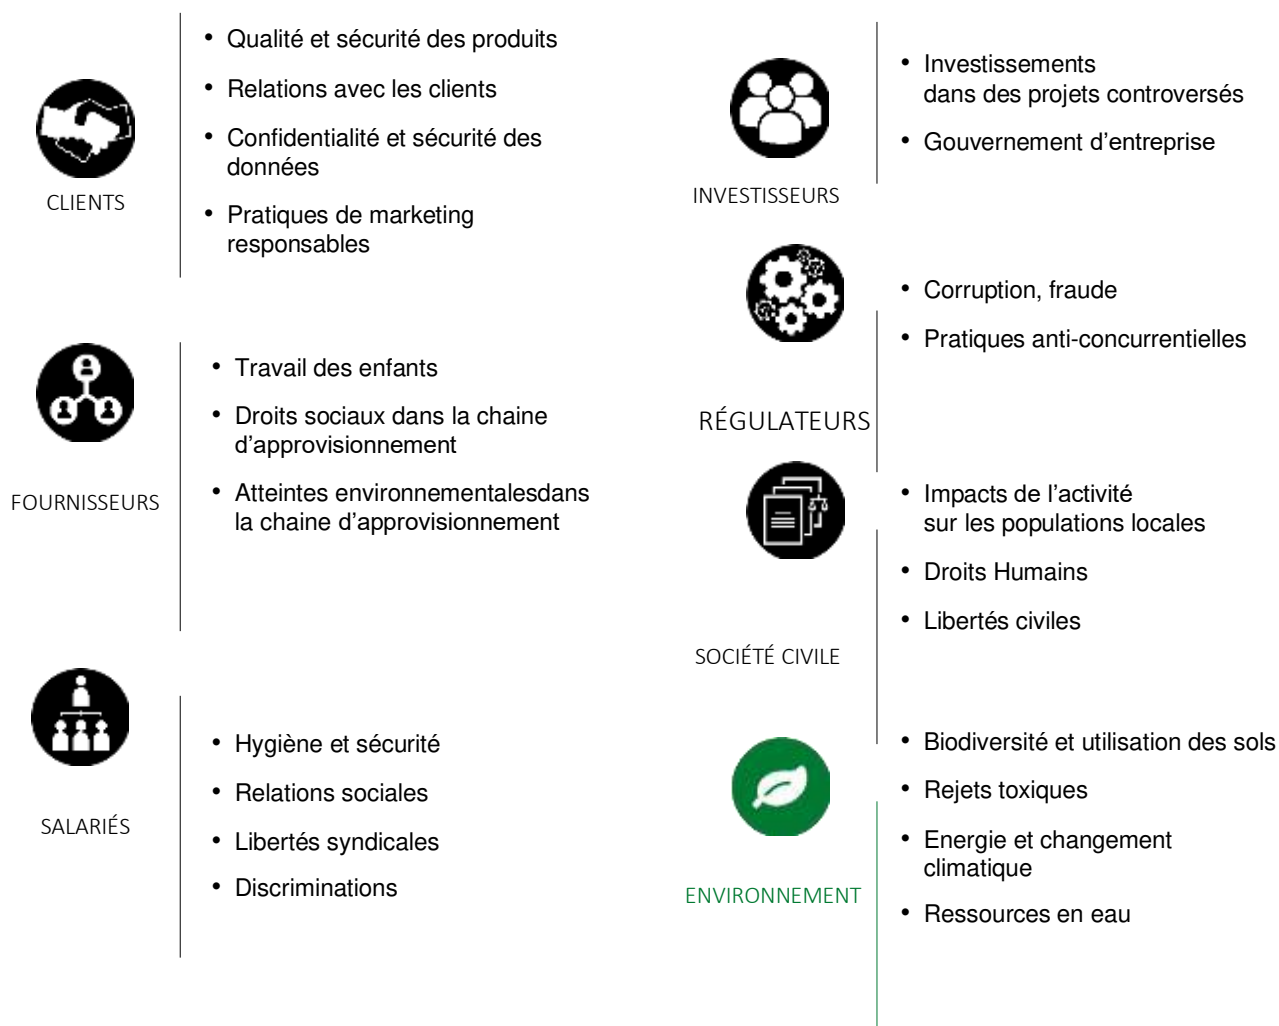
CLIENTS

- Qualité et sécurité des produits
- Relations avec les clients
- Confidentialité et sécurité des données
- Pratiques de marketing responsables

FOURNISSEURS

- Travail des enfants
- Droits sociaux dans la chaine d'approvisionnement
- Atteintes environnementalesdans la chaine d'approvisionnement

SALARIÉS

- Hygiène et sécurité
- Relations sociales
- Libertés syndicales
- Discriminations

INVESTISSEURS

- Investissements dans des projets controversés
- Gouvernement d'entreprise

RÉGULATEURS

- Corruption, fraude
- Pratiques anti-concurrentielles

SOCIÉTÉ CIVILE

- Impacts de l'activité sur les populations locales
- Droits Humains
- Libertés civiles

ENVIRONNEMENT

- Biodiversité et utilisation des sols
- Rejets toxiques
- Energie et changement climatique
- Ressources en eau